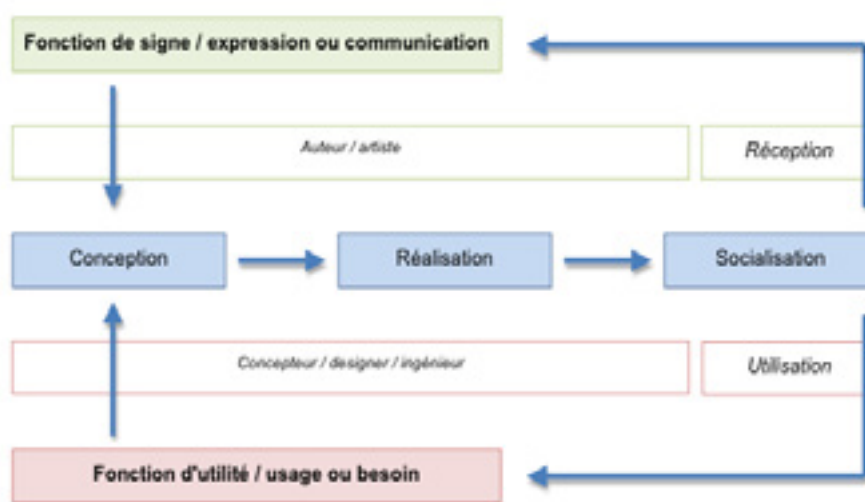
Fonction de signe / expression ou communication

Auteur / artiste

Réception

Conception

Réalisation

Socialisation

Concepteur / designer / ingénieur

Utilisation

Fonction d'utilité / usage ou besoin